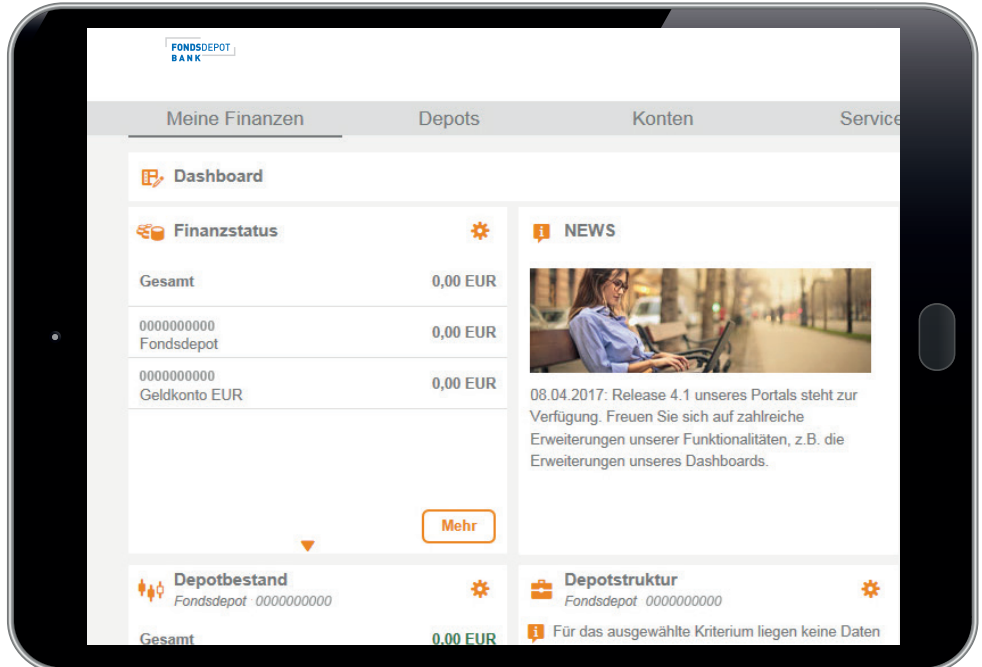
FONDSDEPOT BANK

Meine Finanzen Depots Konten Service

Dashboard

Finanzstatus

Gesamt 0,00 EUR

0000000000
Fondsdepot 0,00 EUR

0000000000
Geldkonto EUR 0,00 EUR

Mehr

NEWS

08.04.2017: Release 4.1 unseres Portals steht zur Verfügung. Freuen Sie sich auf zahlreiche Erweiterungen unserer Funktionalitäten, z.B. die Erweiterungen unseres Dashboards.

Depotbestand
Fondsdepot 0000000000

Gesamt 0,00 EUR

Depotstruktur
Fondsdepot 0000000000

Für das ausgewählte Kriterium liegen keine Daten